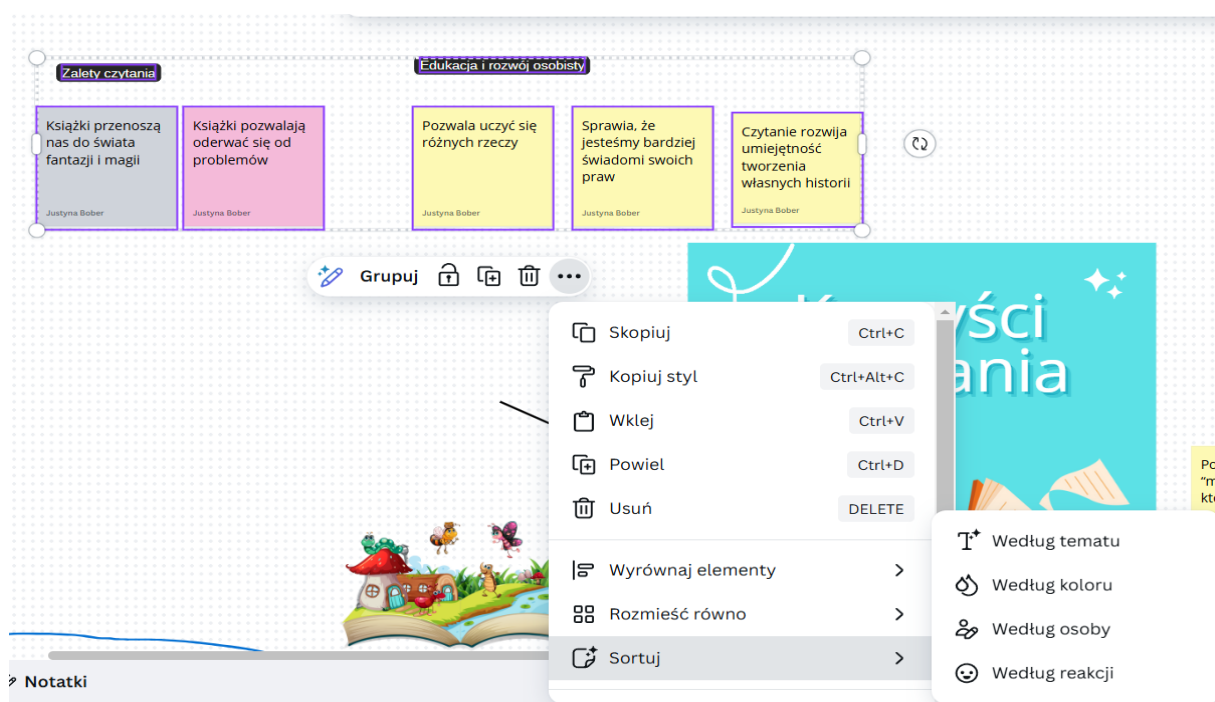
Zalety czytania

Edukacja i rozwój osobisty

Książki przenoszą nas do świata fantazji i magii

Justyna Bober

Książki pozwalają oderwać się od problemów

Justyna Bober

Pozwala uczyć się różnych rzeczy

Justyna Bober

Sprawia, że jesteśmy bardziej świadomi swoich praw

Justyna Bober

Czytanie rozwija umiejętność tworzenia własnych historii

Justyna Bober

Grupuj

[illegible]yści
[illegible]ania

Po
"m
kt

Skopiuj Ctrl+C
Kopiuj styl Ctrl+Alt+C
Wklej Ctrl+V
Powiel Ctrl+D
Usuń DELETE
Wyrównaj elementy
Rozmieść równo
Sortuj

Według tematu
Według koloru
Według osoby
Według reakcji

Notatki